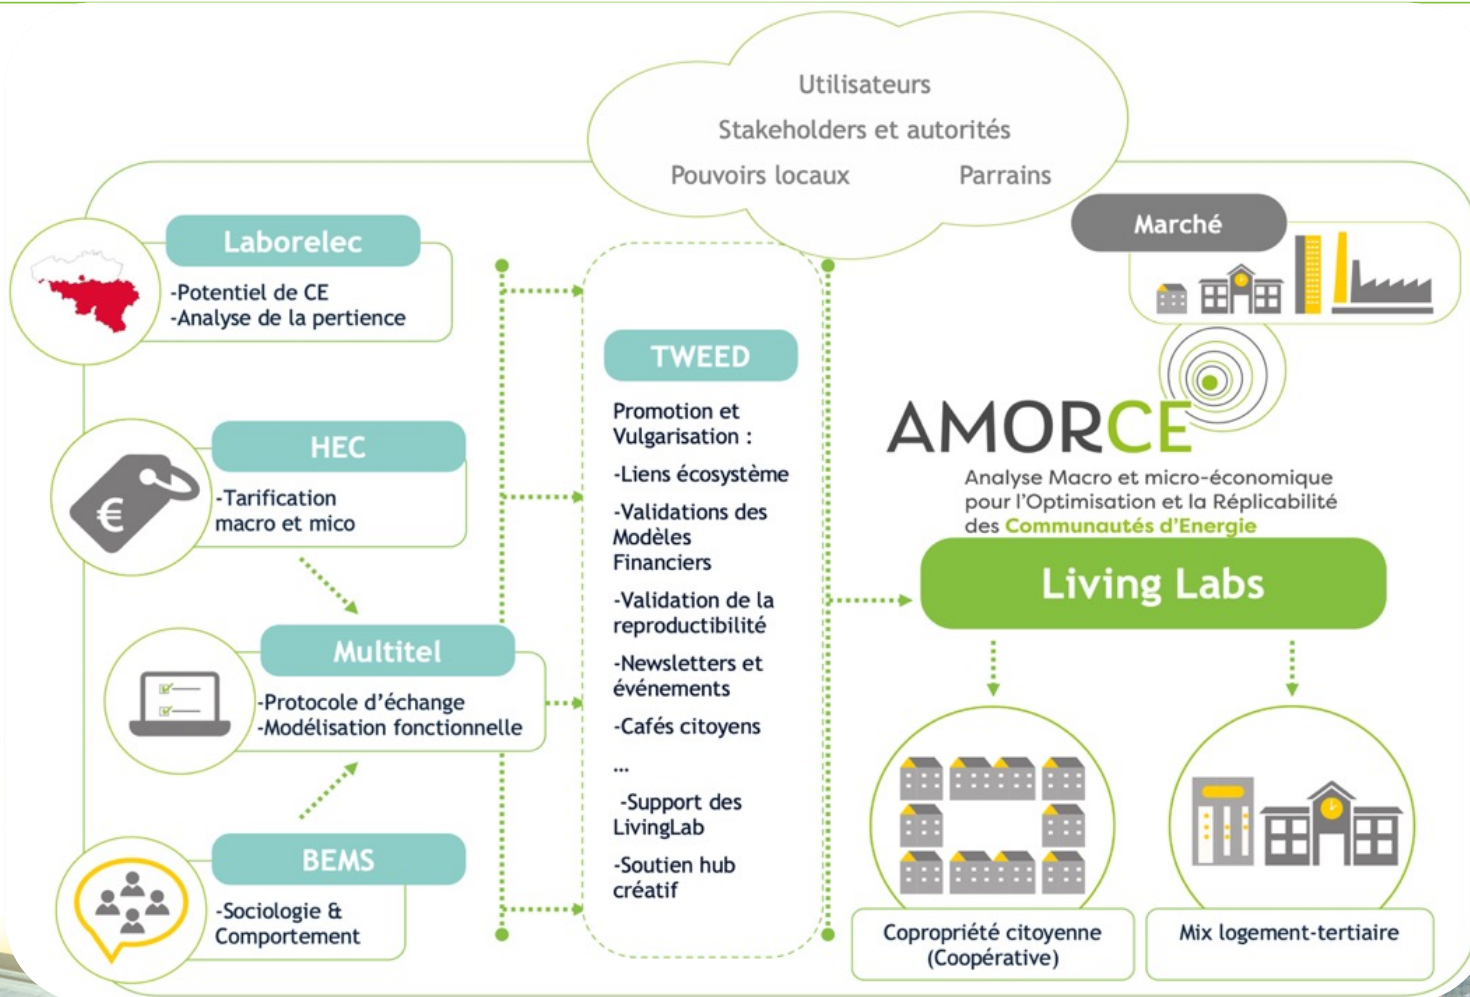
Utilisateurs

Stakeholders et autorités

Pouvoirs locaux

Parrains

Marché

Laborelec

-Potentiel de CE
-Analyse de la pertience

HEC

-Tarification macro et mico

Multitel

-Protocole d'échange
-Modélisation fonctionnelle

BEMS

-Sociologie & Comportement

TWEED

Promotion et Vulgarisation :

-Liens écosystème

-Validations des Modèles Financiers

-Validation de la reproductibilité

-Newsletters et événements

-Cafés citoyens

...

-Support des LivingLab

-Soutien hub créatif

AMORCE

Analyse Macro et micro-économique pour l'Optimisation et la Réplicabilité des Communautés d'Energie

Living Labs

Copropriété citoyenne (Coopérative)

Mix logement-tertiaire